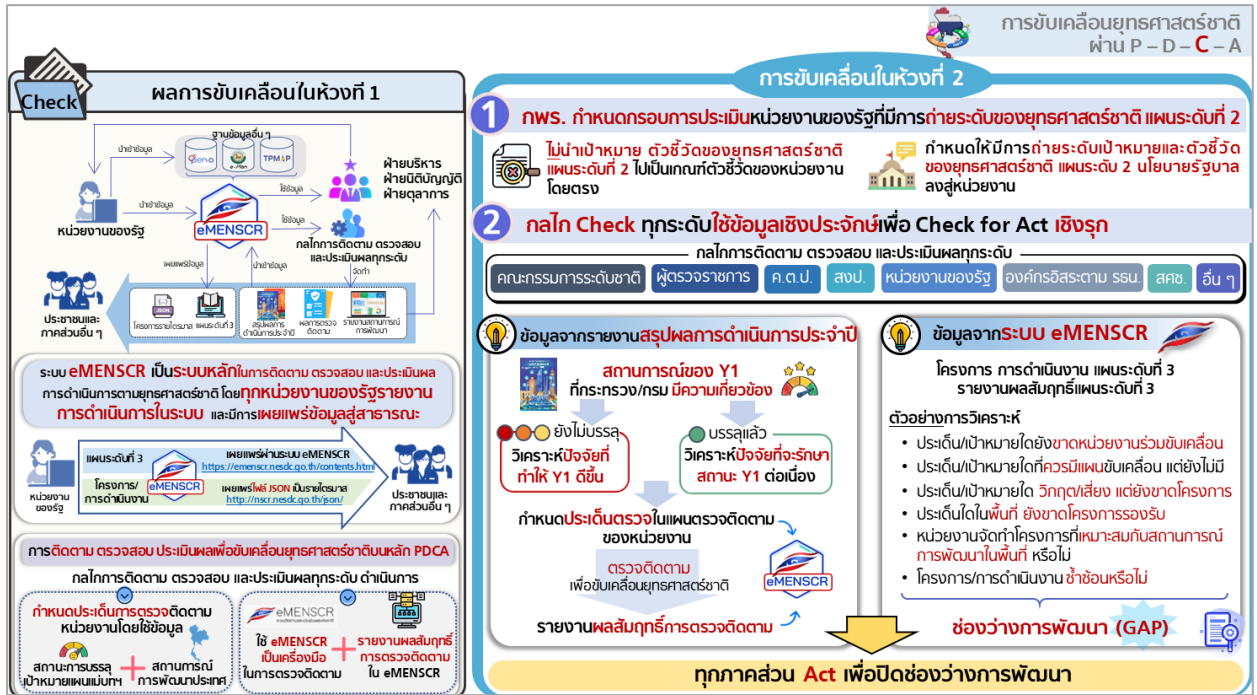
การขับเคลื่อนยุทธศาสตร์ชาติ ผ่าน P – D – C – A

Check

ผลการขับเคลื่อนในห้วงที่ 1

ฐานข้อมูลอื่น ๆ

นำเข้าข้อมูล

e-no

TPMAP

ใช้ข้อมูล

ฝ่ายบริหาร ฝ่ายนิติบัญญัติ ฝ่ายตุลาการ

นำเข้าข้อมูล

หน่วยงานของรัฐ

eMENSCR

ใช้ข้อมูล

กลไกการติดตาม ตรวจสอบ และประเมินผลทุกระดับ

เผยแพร่ข้อมูล

นำเข้าข้อมูล

จัดทำ

ประชาชนและภาคส่วนอื่น ๆ

JSON

โครงการรายไตรมาส

แผนระดับที่ 3

สรุปผลการดำเนินการประจำปี

ผลการตรวจติดตาม

รายงานสถานการณ์การพัฒนา

ระบบ eMENSCR เป็นระบบหลักในการติดตาม ตรวจสอบ และประเมินผลการดำเนินการตามยุทธศาสตร์ชาติ โดยทุกหน่วยงานของรัฐรายงานการดำเนินการในระบบ และมีการเผยแพร่ข้อมูลสู่สาธารณะ

แผนระดับที่ 3

เผยแพร่ผ่านระบบ eMENSCR https://emenscr.nesdc.go.th/contents.html

หน่วยงานของรัฐ

eMENSCR

โครงการ/การดำเนินงาน

เผยแพร่ไฟล์ JSON เป็นรายไตรมาส http://nscr.nesdc.go.th/json/

ประชาชนและภาคส่วนอื่น ๆ

การติดตาม ตรวจสอบ ประเมินผลเพื่อขับเคลื่อนยุทธศาสตร์ชาติบนหลัก PDCA

กลไกการติดตาม ตรวจสอบ และประเมินผลทุกระดับ ดำเนินการ

กำหนดประเด็นการตรวจติดตามหน่วยงานโดยใช้ข้อมูล

สถานการณ์การบรรลุเป้าหมายแผนแม่บทฯ

+

สถานการณ์การพัฒนาประเทศ

eMENSCR

ใช้ eMENSCR เป็นเครื่องมือในการตรวจติดตาม

+

รายงานผลสัมฤทธิ์การตรวจติดตาม ใน eMENSCR

การขับเคลื่อนในห้วงที่ 2

1 กพร. กำหนดกรอบการประเมินหน่วยงานของรัฐที่มีการถ่ายระดับของยุทธศาสตร์ชาติ แผนระดับที่ 2

ไม่นำเป้าหมาย ตัวชี้วัดของยุทธศาสตร์ชาติ แผนระดับที่ 2 ไปเป็นเกณฑ์ตัวชี้วัดของหน่วยงานโดยตรง

กำหนดให้มีการถ่ายระดับเป้าหมายและตัวชี้วัดของยุทธศาสตร์ชาติ แผนระดับ 2 นโยบายรัฐบาลลงสู่หน่วยงาน

2 กลไก Check ทุกระดับใช้ข้อมูลเชิงประจักษ์เพื่อ Check for Act เชิงรุก

กลไกการติดตาม ตรวจสอบ และประเมินผลทุกระดับ

คณะกรรมการระดับชาติ | ผู้ตรวจราชการ | ค.ต.ป. | สงป. | หน่วยงานของรัฐ | องค์กรอิสระตาม รธน. | สศช. | อื่น ๆ

ข้อมูลจากรายงานสรุปผลการดำเนินการประจำปี

สถานการณ์ของ Y1 ที่กระทรวง/กรม มีความเกี่ยวข้อง

ยังไม่บรรลุ

วิเคราะห์ปัจจัยที่ทำให้ Y1 ดีขึ้น

บรรลุแล้ว

วิเคราะห์ปัจจัยที่จะรักษาสถานะ Y1 ต่อเนื่อง

กำหนดประเด็นตรวจในแผนตรวจติดตามของหน่วยงาน

ตรวจติดตาม เพื่อขับเคลื่อนยุทธศาสตร์ชาติ

eMENSCR

รายงานผลสัมฤทธิ์การตรวจติดตาม

ข้อมูลจากระบบ eMENSCR

โครงการ การดำเนินงาน แผนระดับที่ 3 รายงานผลสัมฤทธิ์แผนระดับที่ 3

ตัวอย่างการวิเคราะห์

• ประเด็น/เป้าหมายใดยังขาดหน่วยงานร่วมขับเคลื่อน
• ประเด็น/เป้าหมายใดที่ควรมีแผนขับเคลื่อน แต่ยังไม่มี
• ประเด็น/เป้าหมายใด วิกฤต/เสี่ยง แต่ยังขาดโครงการ
• ประเด็นใดในพื้นที่ ยังขาดโครงการรองรับ
• หน่วยงานจัดทำโครงการที่เหมาะสมกับสถานการณ์การพัฒนาในพื้นที่ หรือไม่
• โครงการ/การดำเนินงาน ซ้ำซ้อนหรือไม่

ช่องว่างการพัฒนา (GAP)

ทุกภาคส่วน Act เพื่อปิดช่องว่างการพัฒนา